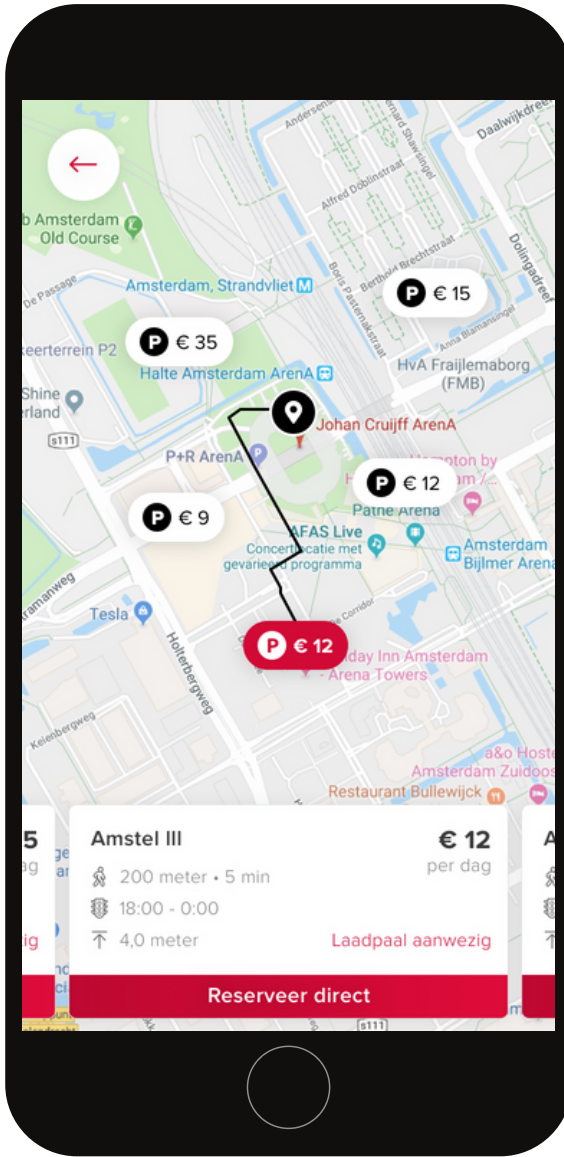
Daalwijkdreef
Anderson
Alfred Döblinstraat
Edward Shawsingel
Dolingadreef
b Amsterdam Old Course
Berthold Brechtstraat
P € 15
De Passage
Amsterdam, Strandvliet
Boris Pasternakstraat
Anna Blamansingel
keerterrein P2
P € 35
HvA Fraijlemaborg (FMB)
Halte Amsterdam ArenA
Shine erland
Johan Cruijff ArenA
s111
P+R ArenA
Hampton by
P € 12
Patne Arena
P € 9
AFAS Live
Concertlocatie met gevarieerd programma
Amsterdam Bijlmer Arena
ramanweg
Tesla
Holterbergweg
Corridor
P € 12
Holiday Inn Amsterdam - Arena Towers
Keienbergweg
a&o Hostel
Amsterdam Zuidoost
Restaurant Bullewijck
5
dag
ig
Amstel III
€ 12
per dag
200 meter • 5 min
18:00 - 0:00
4,0 meter
Laadpaal aanwezig
Reserveer direct
s111